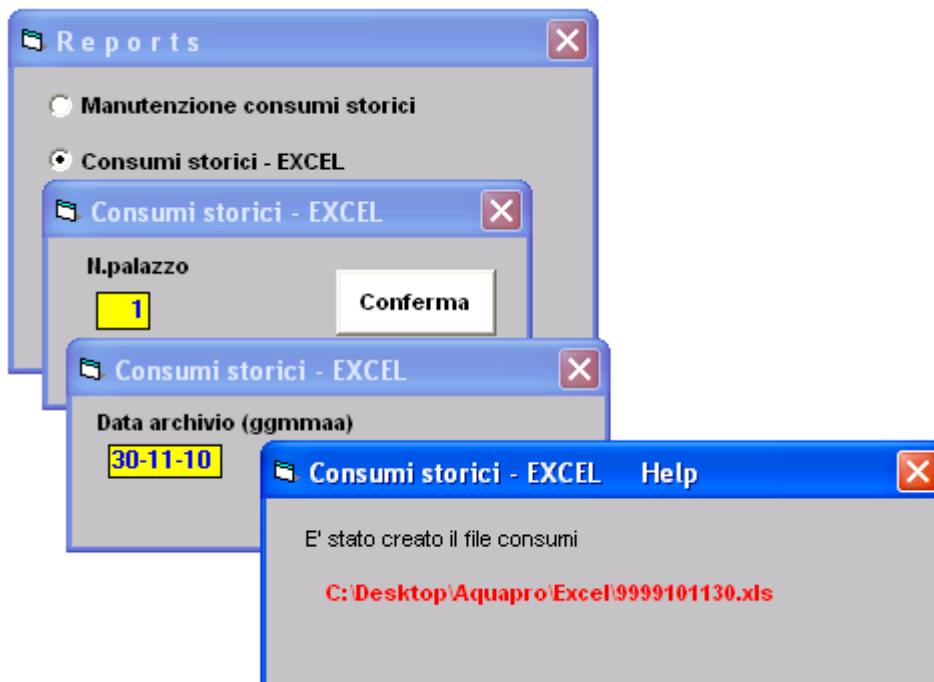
R e p o r t s

Manutenzione consumi storici

Consumi storici - EXCEL

Consumi storici - EXCEL

N.palazzo

1

Conferma

Consumi storici - EXCEL

Data archivio (ggmmaa)

30-11-10

Consumi storici - EXCEL Help

E' stato creato il file consumi

C:\Desktop\Aquapro\Excel\9999101130.xls